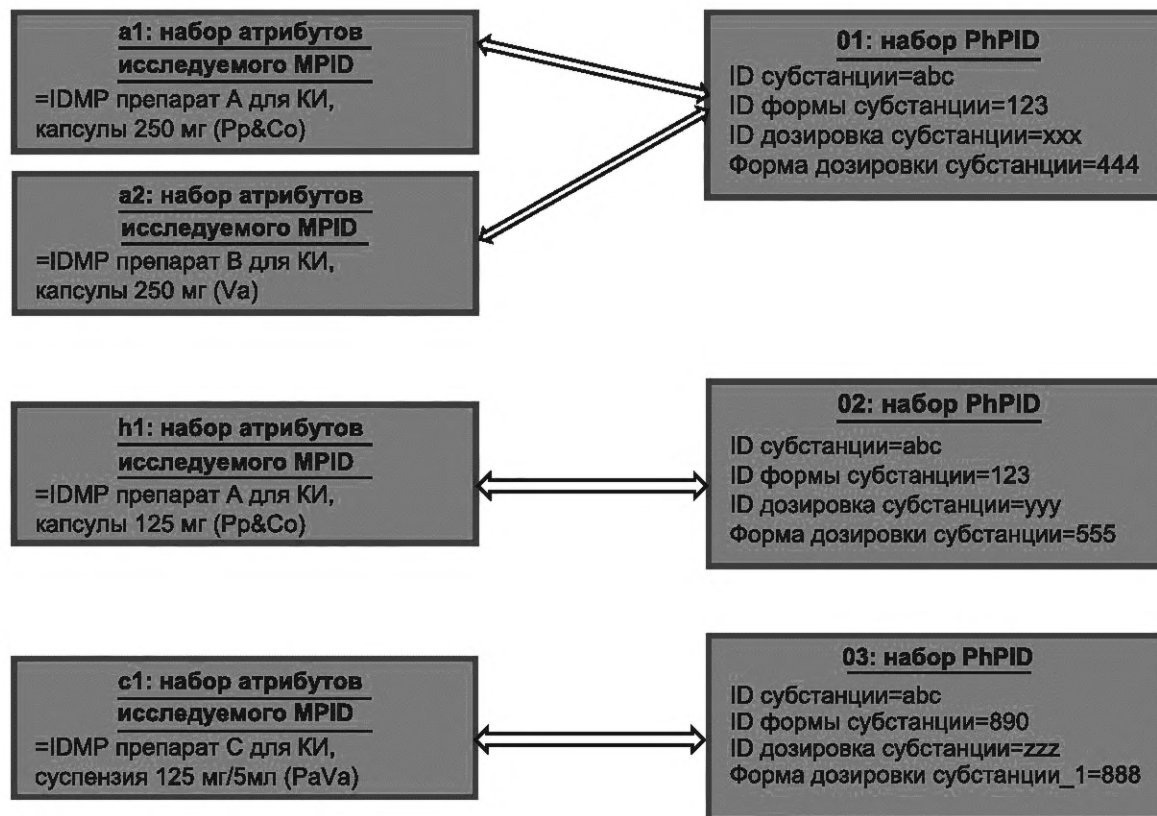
a1: набор атрибутов исследуемого MPID
=IDMP препарат A для КИ, капсулы 250 мг (Pp&Co)

01: набор PhPID
ID субстанции=abc
ID формы субстанции=123
ID дозировка субстанции=xxx
Форма дозировки субстанции=444

a2: набор атрибутов исследуемого MPID
=IDMP препарат B для КИ, капсулы 250 мг (Va)

h1: набор атрибутов исследуемого MPID
=IDMP препарат A для КИ, капсулы 125 мг (Pp&Co)

02: набор PhPID
ID субстанции=abc
ID формы субстанции=123
ID дозировка субстанции=yyy
Форма дозировки субстанции=555

c1: набор атрибутов исследуемого MPID
=IDMP препарат C для КИ, суспензия 125 мг/5мл (PaVa)

03: набор PhPID
ID субстанции=abc
ID формы субстанции=890
ID дозировка субстанции=zzz
Форма дозировки субстанции_1=888